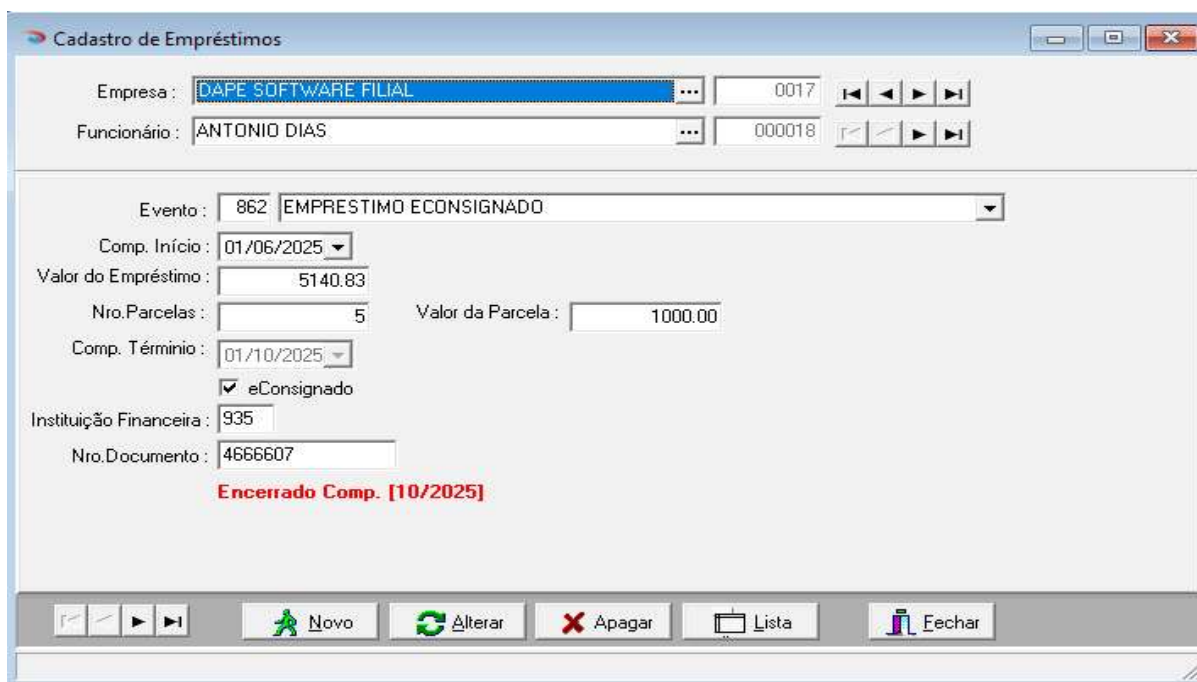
Cadastro de Empréstimos

Empresa : DAPE SOFTWARE FILIAL ... 0017

Funcionário : ANTONIO DIAS ... 000018

Evento : 862 EMPRESTIMO ECONSIGNADO

Comp. Início : 01/06/2025

Valor do Empréstimo : 5140.83

Nro.Parcelas : 5 Valor da Parcela : 1000.00

Comp. Término : 01/10/2025

eConsignado

Instituição Financeira : 935

Nro.Documento : 4666607

Encerrado Comp. [10/2025]

Novo Alterar Apagar Lista Fechar